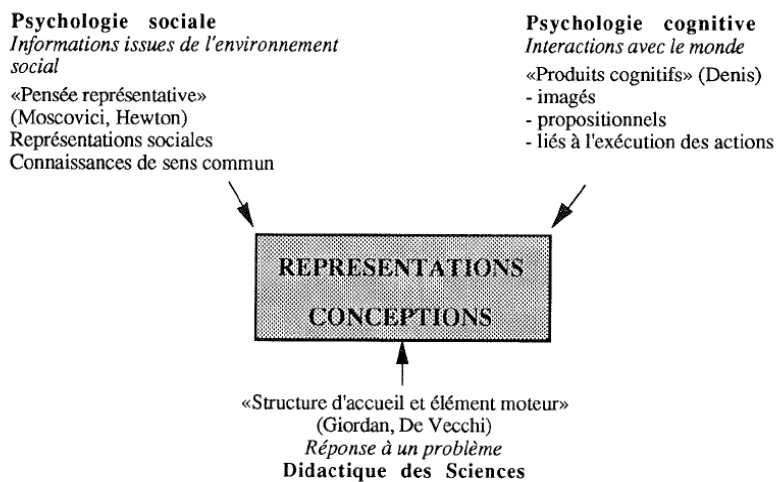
Psychologie sociale
*Informations issues de l'environnement social*
«Pensée représentative»
(Moscovici, Hewton)
Représentations sociales
Connaissances de sens commun

Psychologie cognitive
*Interactions avec le monde*
«Produits cognitifs» (Denis)
- imagés
- propositionnels
- liés à l'exécution des actions

REPRESENTATIONS
CONCEPTIONS

«Structure d'accueil et élément moteur»
(Giordan, De Vecchi)
*Réponse à un problème*
Didactique des Sciences